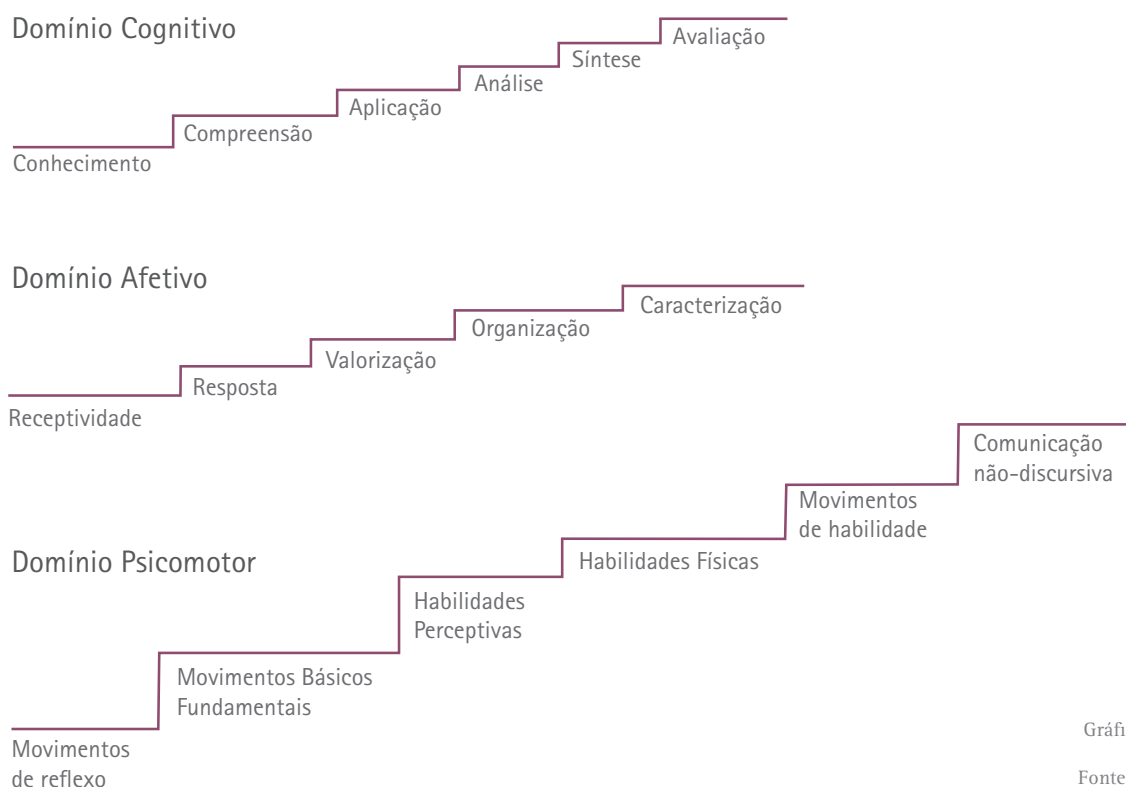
Domínio Cognitivo

Conhecimento
Compreensão
Aplicação
Análise
Síntese
Avaliação

Domínio Afetivo

Receptividade
Resposta
Valorização
Organização
Caracterização

Domínio Psicomotor

Movimentos de reflexo
Movimentos Básicos Fundamentais
Habilidades Perceptivas
Habilidades Físicas
Movimentos de habilidade
Comunicação não-discursiva

Gráfi

Fonte